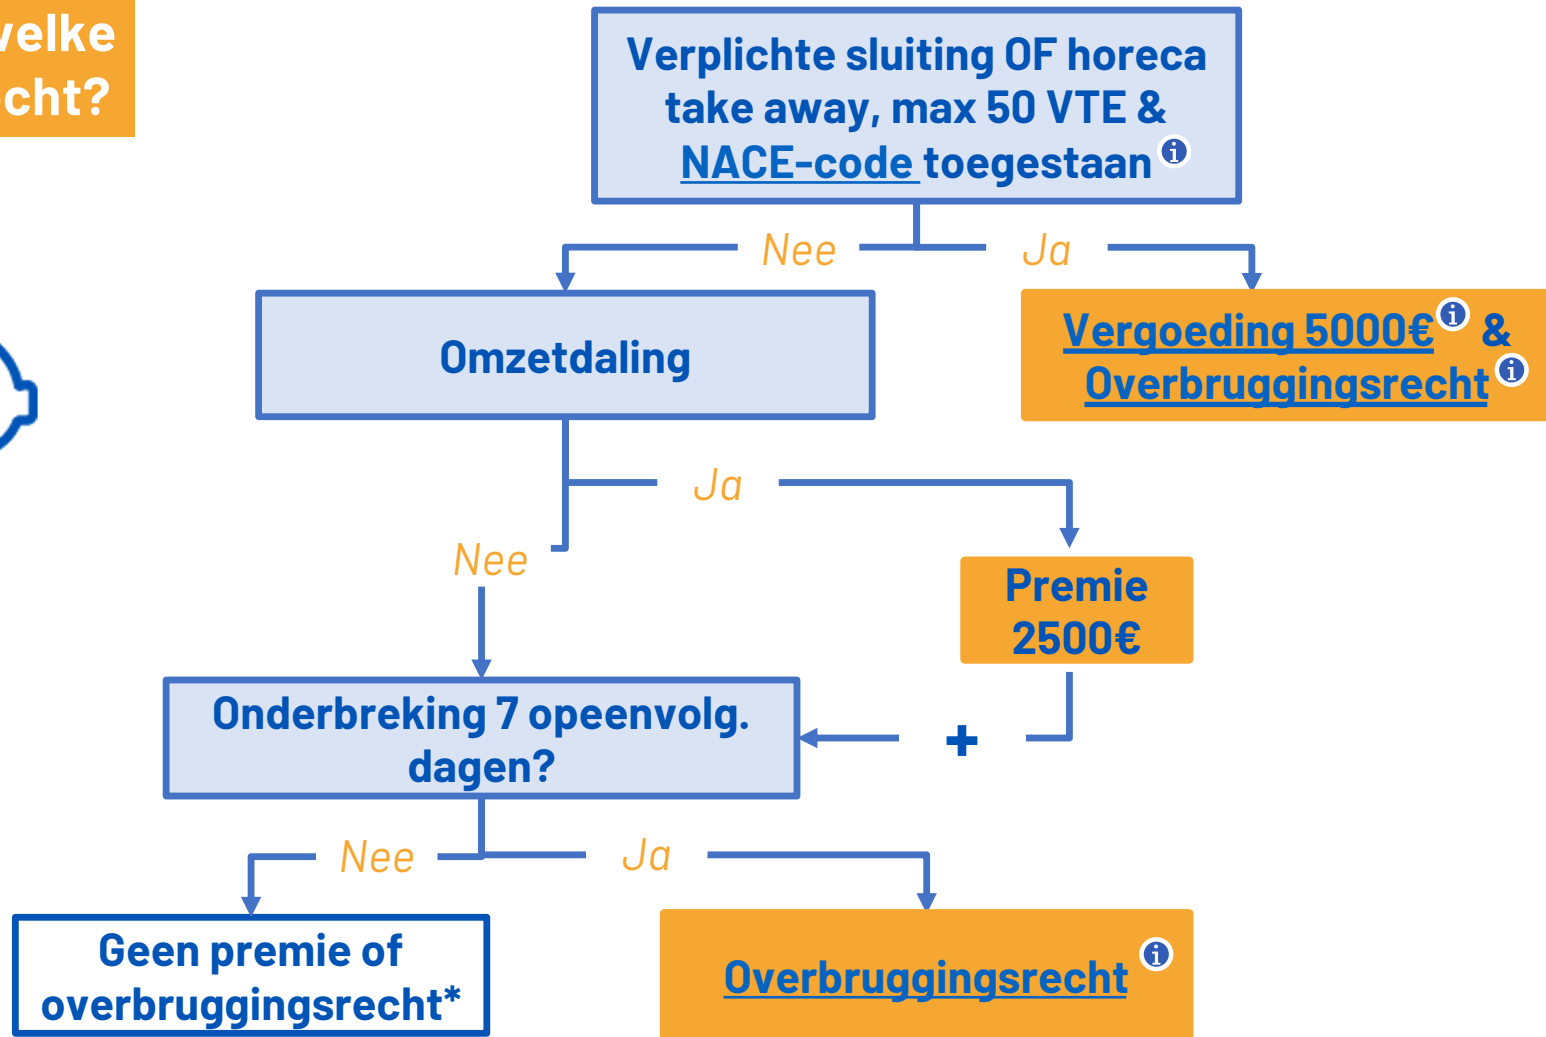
elke
cht?

Verplichte sluiting OF horeca take away, max 50 VTE & NACE-code toegestaan

Nee

Ja

Omzetdaling

Vergoeding 5000€ & Overbruggingsrecht

Ja

Nee

Premie 2500€

Onderbreking 7 opeenvolg. dagen?

+

Nee

Ja

Geen premie of overbruggingsrecht*

Overbruggingsrecht